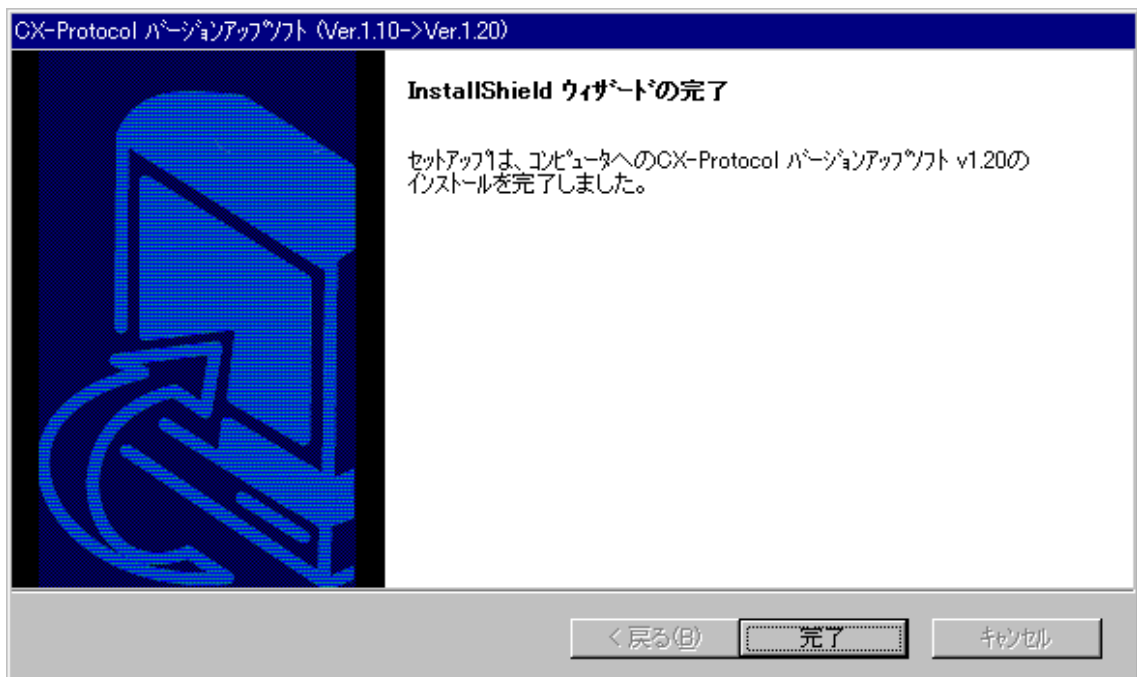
CX-Protocol バージョンアップソフト (Ver.1.10->Ver.1.20)

InstallShield ウィザードの完了

セットアップは、コンピュータへのCX-Protocol バージョンアップソフト v1.20のインストールを完了しました。

< 戻る(B)

完了

キャンセル